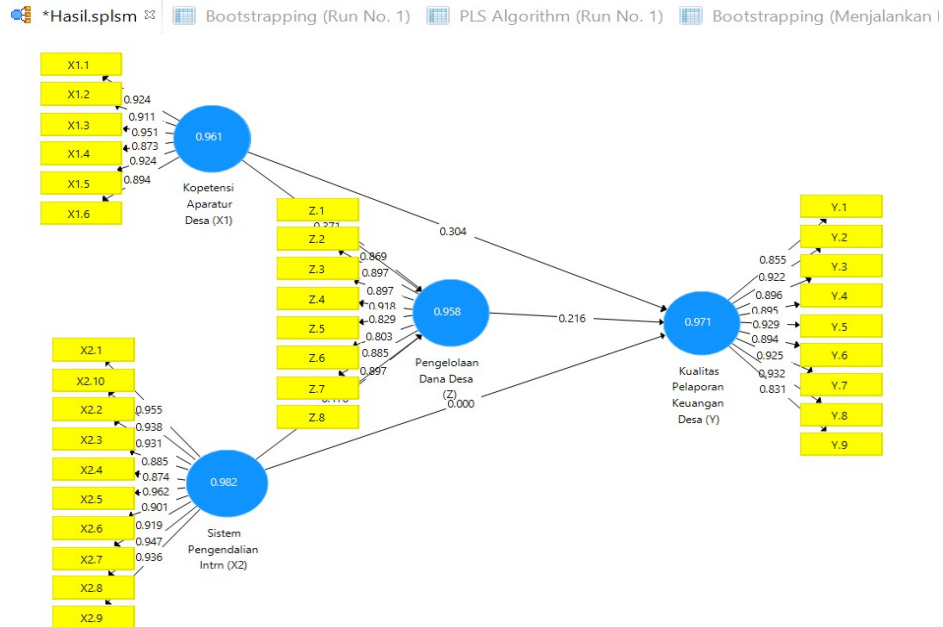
*Hasil.splsm ☒ Bootstrapping (Run No. 1) PLS Algorithm (Run No. 1) Bootstrapping (Menjalankan

X1.1
X1.2
X1.3
X1.4
X1.5
X1.6
0.924
0.911
0.951
0.873
0.924
0.894
0.961
Kopetensi Aparatur Desa (X1)

Z.1
Z.2
Z.3
Z.4
Z.5
Z.6
Z.7
Z.8
0.371
0.869
0.897
0.897
0.918
0.829
0.803
0.885
0.897
0.958
Pengelolaan Dana Desa (Z)

0.304
0.216
0.000

0.971
Kualitas Pelaporan Keuangan Desa (Y)
Y.1
Y.2
Y.3
Y.4
Y.5
Y.6
Y.7
Y.8
Y.9
0.855
0.922
0.896
0.895
0.929
0.894
0.925
0.932
0.831

X2.1
X2.10
X2.2
X2.3
X2.4
X2.5
X2.6
X2.7
X2.8
X2.9
0.955
0.938
0.931
0.885
0.874
0.962
0.901
0.919
0.947
0.936
0.982
Sistem Pengendalian Intrn (X2)